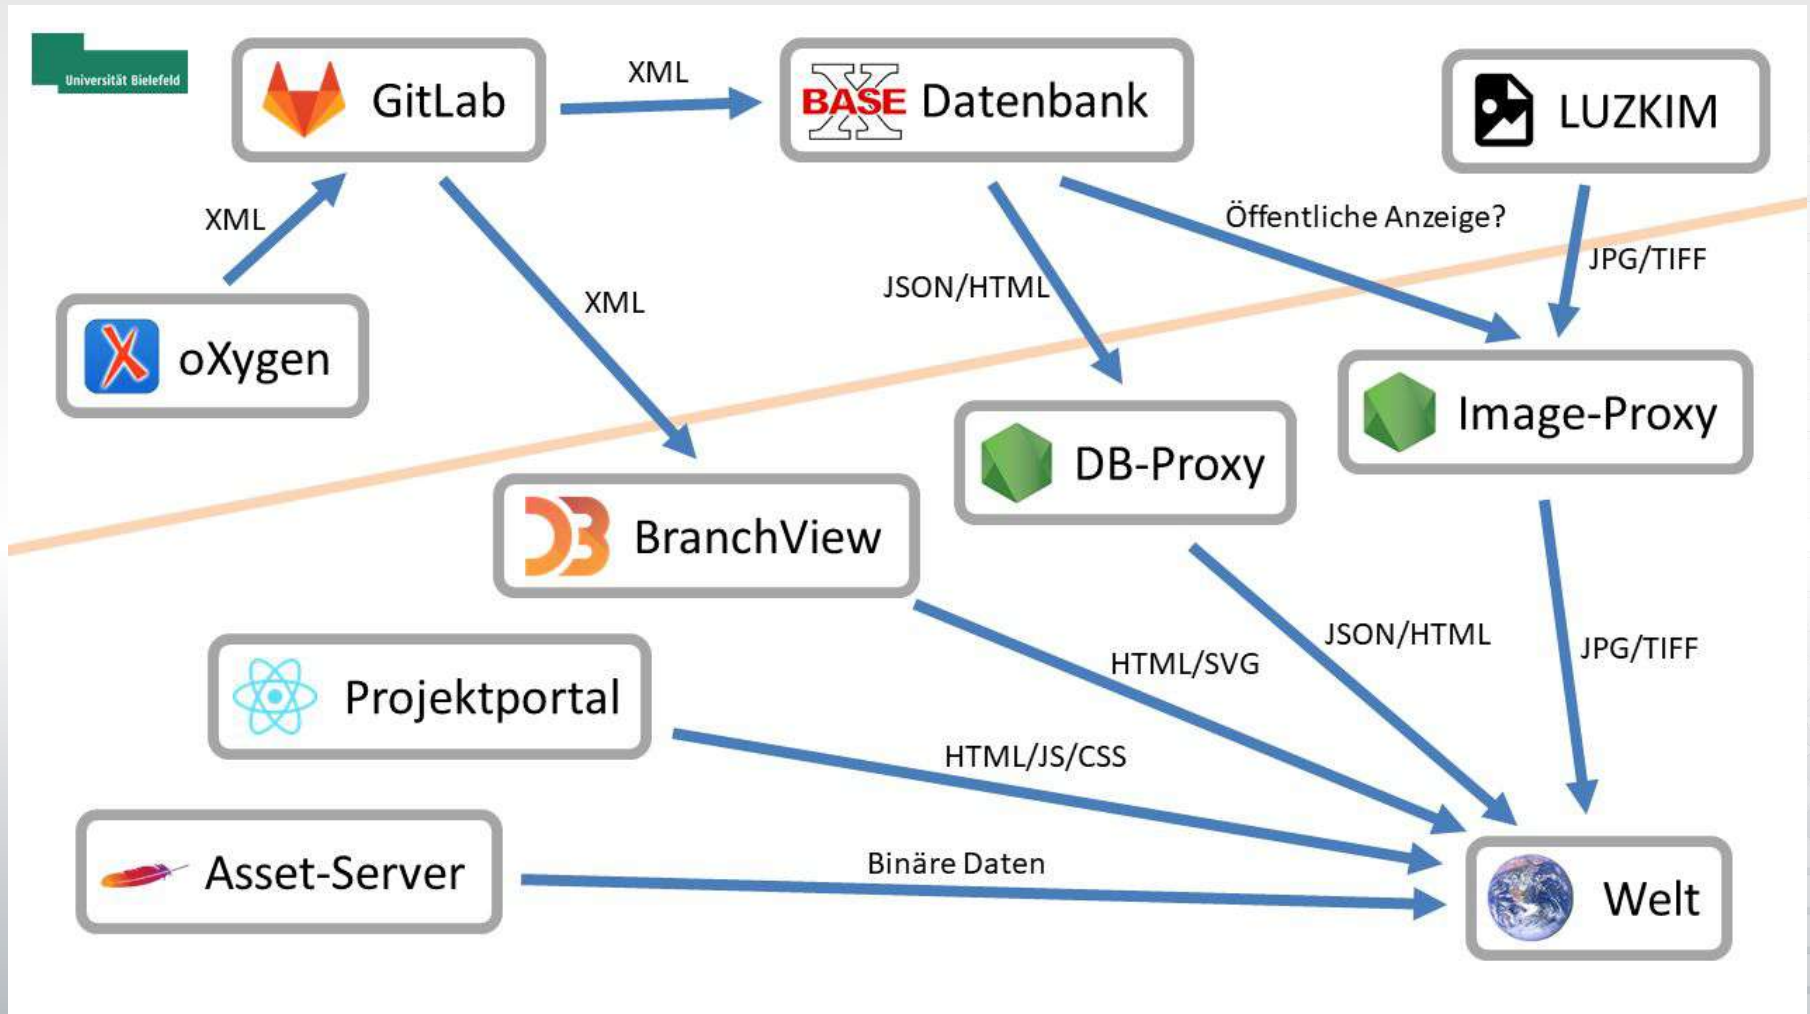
Universität Bielefeld

GitLab

XML

BASE Datenbank

LUZKIM

XML

oXygen

XML

JSON/HTML

Öffentliche Anzeige?

JPG/TIFF

Image-Proxy

DB-Proxy

BranchView

Projektportal

HTML/SVG

JSON/HTML

JPG/TIFF

HTML/JS/CSS

Asset-Server

Binäre Daten

Welt